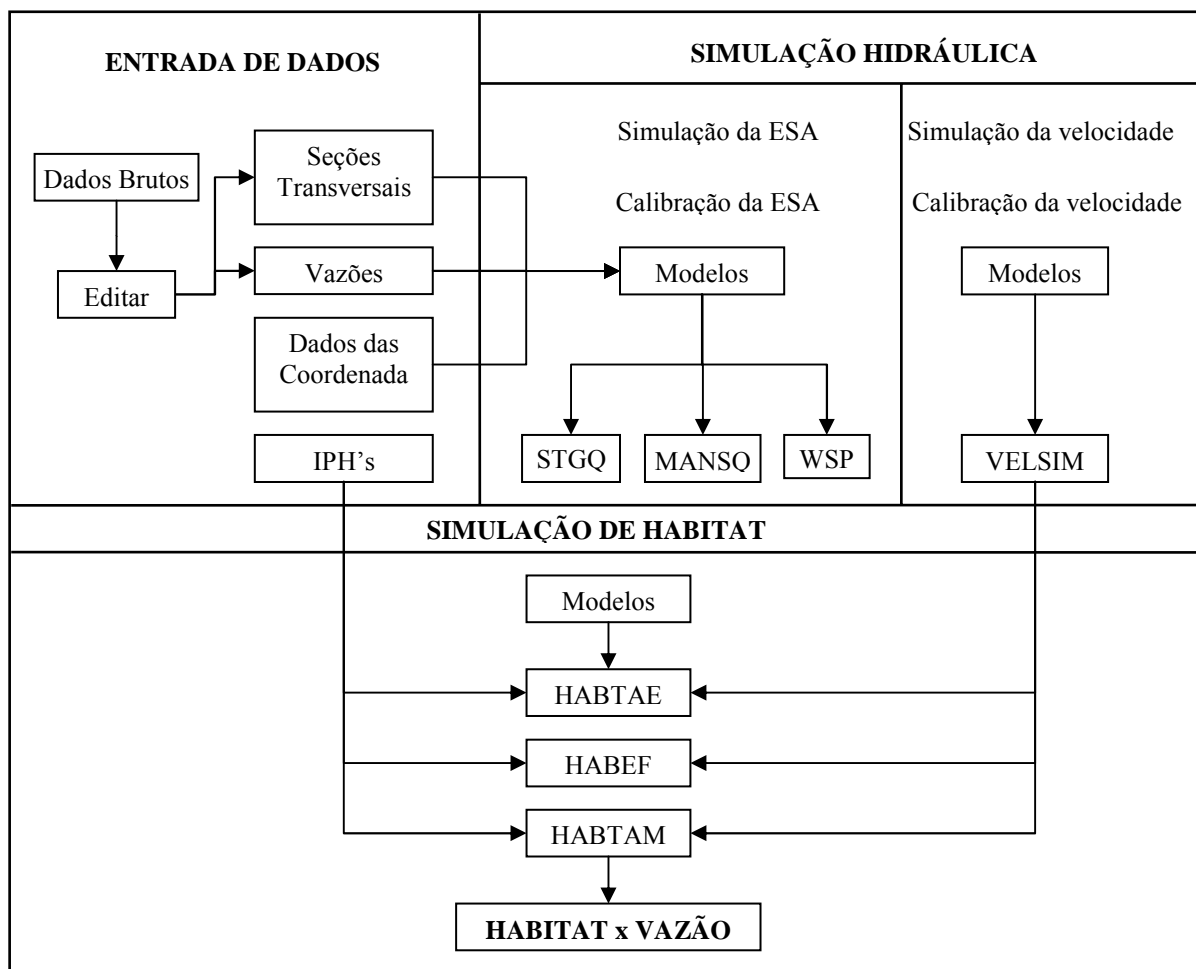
ENTRADA DE DADOS

SIMULAÇÃO HIDRÁULICA

Dados Brutos

Editar

Seções Transversais

Vazões

Dados das Coordenada

IPH's

Simulação da ESA

Calibração da ESA

Modelos

STGQ

MANSQ

WSP

Simulação da velocidade

Calibração da velocidade

Modelos

VELSIM

SIMULAÇÃO DE HABITAT

Modelos

HABTAE

HABEF

HABTAM

HABITAT x VAZÃO